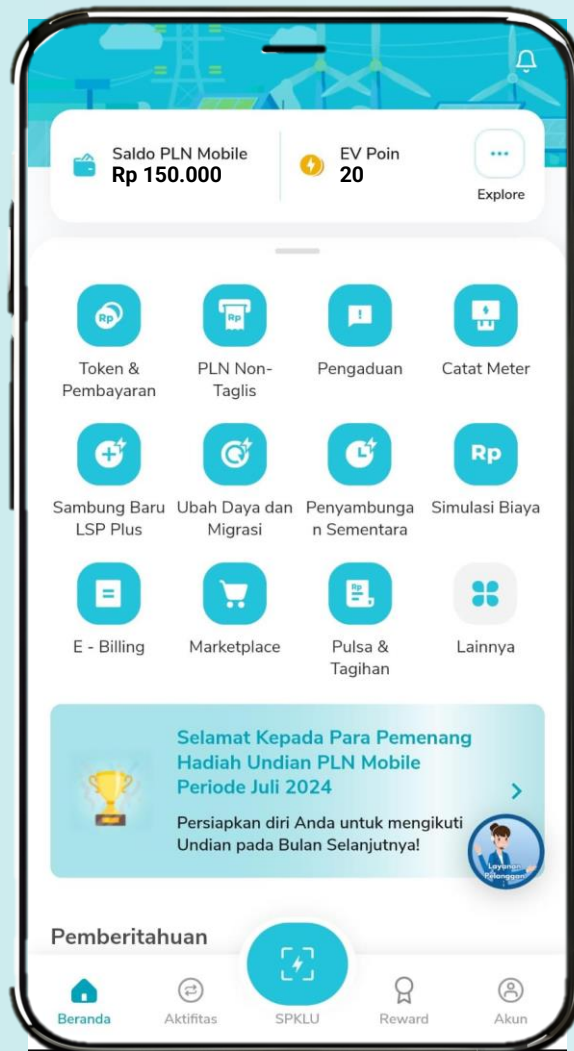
Saldo PLN Mobile
Rp 150.000

EV Poin
20

Explore

Rp

Token & Pembayaran

Rp

PLN Non-Taglis

Pengaduan

Catat Meter

Sambung Baru LSP Plus

Ubah Daya dan Migrasi

Penyambungan Sementara

Rp

Simulasi Biaya

E - Billing

Marketplace

Rp

Pulsa & Tagihan

Lainnya

Selamat Kepada Para Pemenang Hadiah Undian PLN Mobile Periode Juli 2024

Persiapkan diri Anda untuk mengikuti Undian pada Bulan Selanjutnya!

Layanan Pelanggan

Pemberitahuan

Beranda

Aktifitas

SPKLU

Reward

Akun